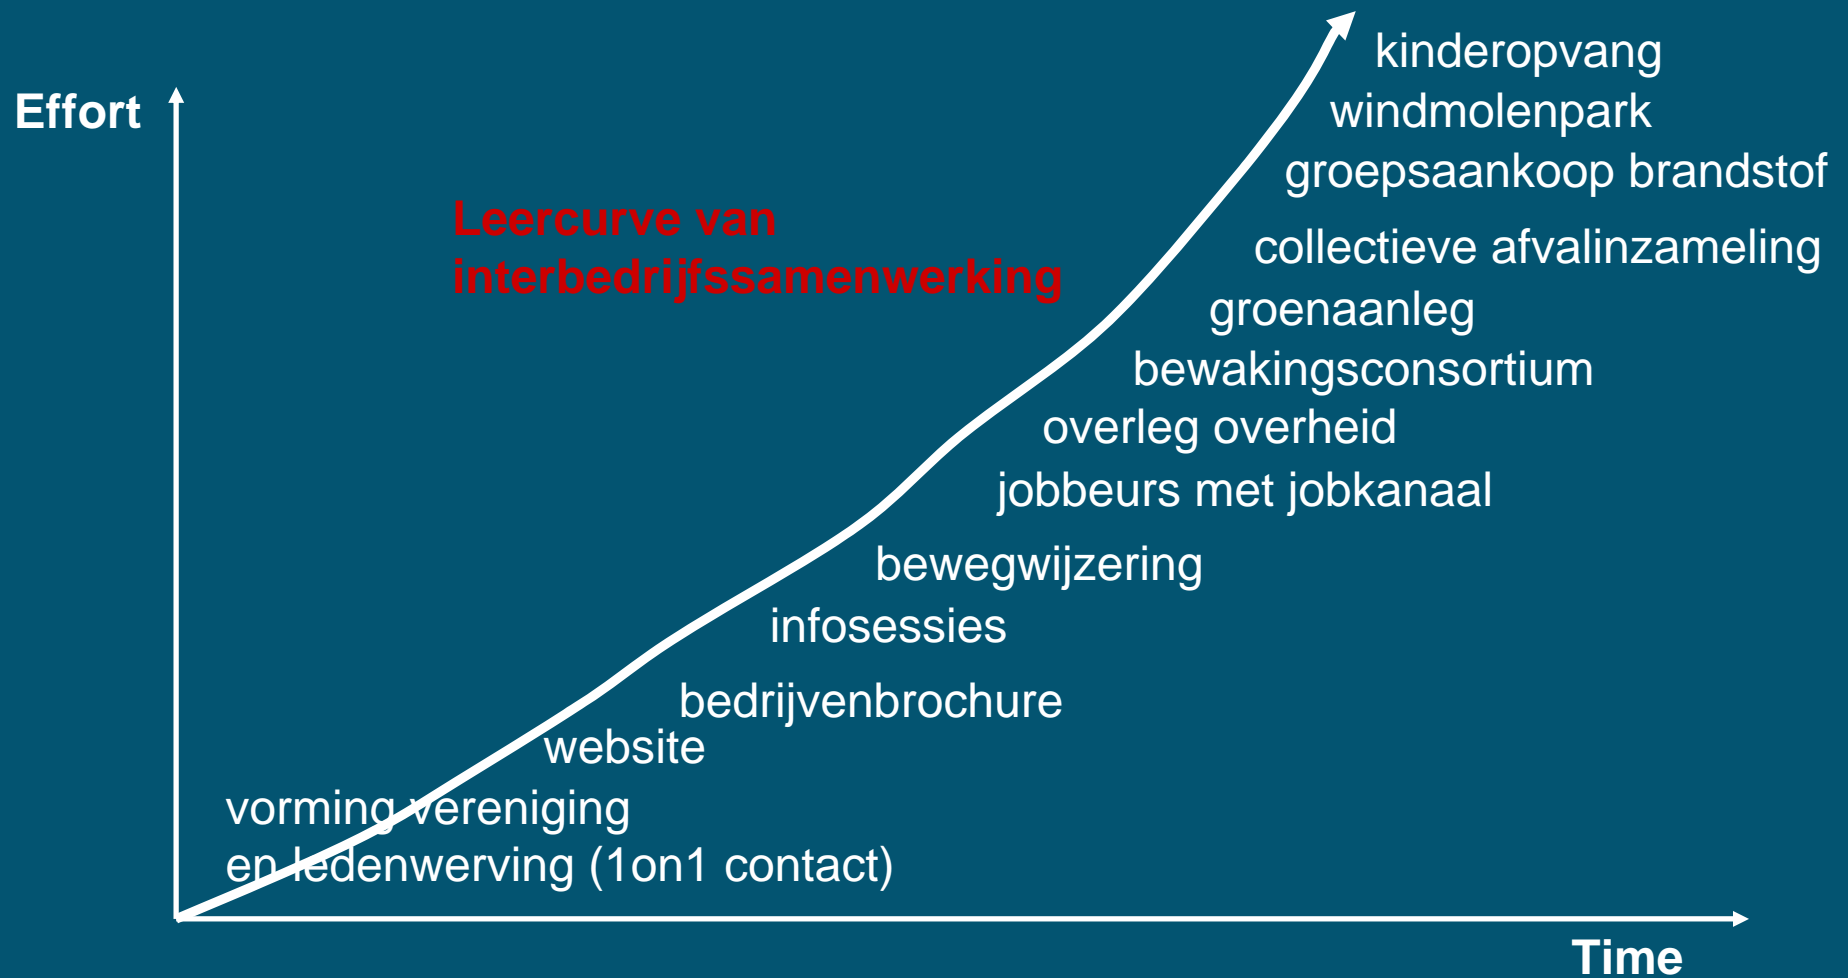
Effort

Leercurve van interbedrijfssamenwerking

kinderopvang
windmolenpark
groepsaankoop brandstof
collectieve afvalinzameling
groenaanleg
bewakingsconsortium
overleg overheid
jobbeurs met jobkanaal
bewegwijzering
infosessies
bedrijvenbrochure
website
vorming vereniging
en ledenwerving (1on1 contact)

Time